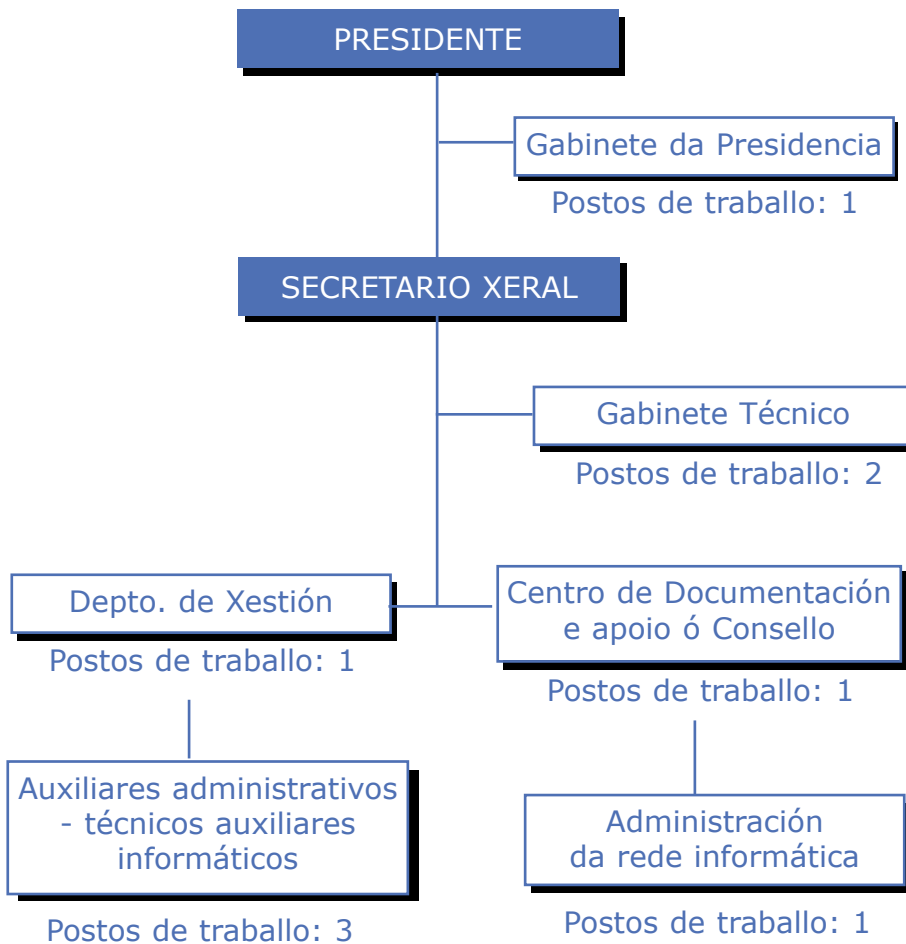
PRESIDENTE

Gabinete da Presidencia

Postos de traballo: 1

SECRETARIO XERAL

Gabinete Técnico

Postos de traballo: 2

Depto. de Xestión

Postos de traballo: 1

Centro de Documentación e apoio ó Consello

Postos de traballo: 1

Auxiliares administrativos - técnicos auxiliares informáticos

Postos de traballo: 3

Administración da rede informática

Postos de traballo: 1